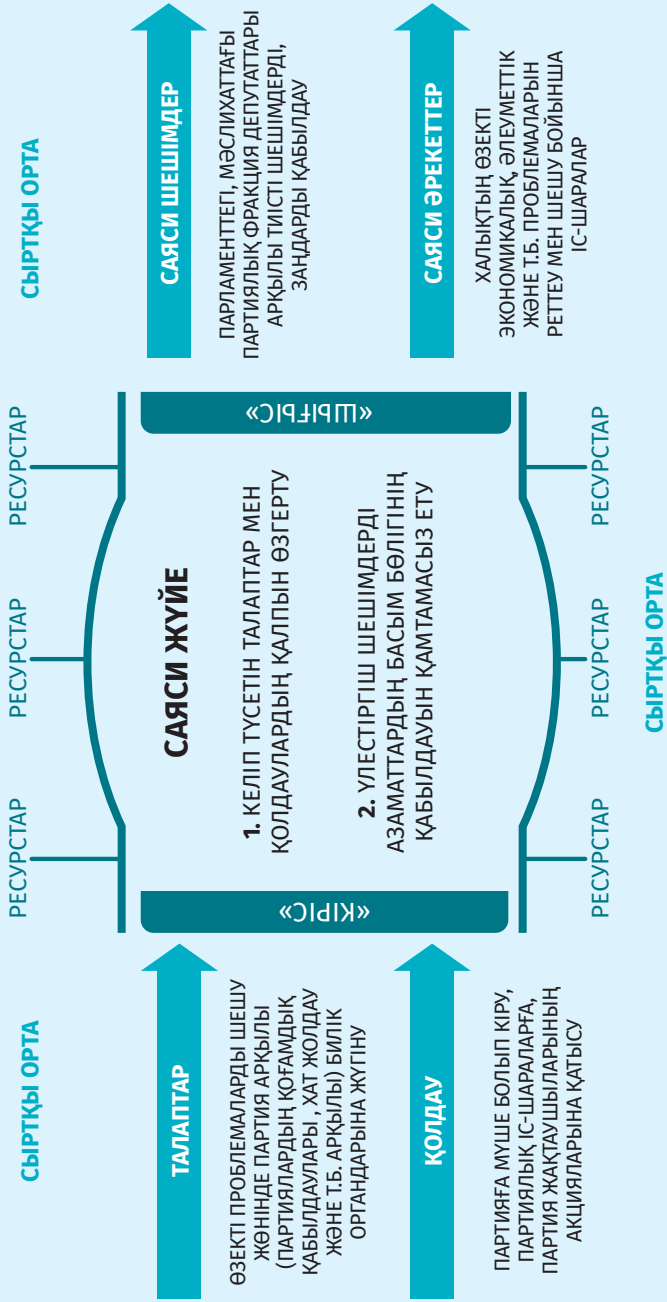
СЫРТҚЫ ОРТА

ТАЛАПТАР

ӨЗЕКТІ ПРОБЛЕМАЛАРДЫ ШЕШУ ЖӨНІНДЕ ПАРТИЯ АРҚЫЛЫ (ПАРТИЯЛАРДЫҢ ҚОҒАМДЫҚ ҚАБЫЛДАУЛАРЫ, ХАТ ЖОЛДАУ ЖӘНЕ Т.Б. АРҚЫЛЫ) БИЛІК ОРГАНДАРЫНА ЖҮГІНУ

ҚОЛДАУ

ПАРТИЯҒА МҮШЕ БОЛЫП КІРУ, ПАРТИЯЛЫҚ ІС-ШАРАЛАРҒА, ПАРТИЯ ЖАҚТАУШЫЛАРЫНЫҢ АКЦИЯЛАРЫНА ҚАТЫСУ

«КІРІС»

РЕСУРСТАР

РЕСУРСТАР

РЕСУРСТАР

САЯСИ ЖҮЙЕ

1. КЕЛІП ТҮСЕТІН ТАЛАПТАР МЕН ҚОЛДАУЛАРДЫҢ ҚАЛПЫН ӨЗГЕРТУ

2. ҮЛЕСТІРГІШ ШЕШІМДЕРДІ АЗАМАТТАРДЫҢ БАСЫМ БӨЛІГІНІҢ ҚАБЫЛДАУЫН ҚАМТАМАСЫЗ ЕТУ

РЕСУРСТАР

РЕСУРСТАР

РЕСУРСТАР

СЫРТҚЫ ОРТА

«ШЫҒЫС»

САЯСИ ШЕШІМДЕР

ПАРЛАМЕНТТЕГІ, МӘСЛИХАТТАҒЫ ПАРТИЯЛЫҚ ФРАКЦИЯ ДЕПУТАТТАРЫ АРҚЫЛЫ ТИІСТІ ШЕШІМДЕРДІ, ЗАҢДАРДЫ ҚАБЫЛДАУ

САЯСИ ӘРЕКЕТТЕР

ХАЛЫҚТЫҢ ӨЗЕКТІ ЭКОНОМИКАЛЫҚ, ӘЛЕУМЕТТІК ЖӘНЕ Т.Б. ПРОБЛЕМАЛАРЫН РЕТТЕУ МЕН ШЕШУ БОЙЫНША ІС-ШАРАЛАР

СЫРТҚЫ ОРТА